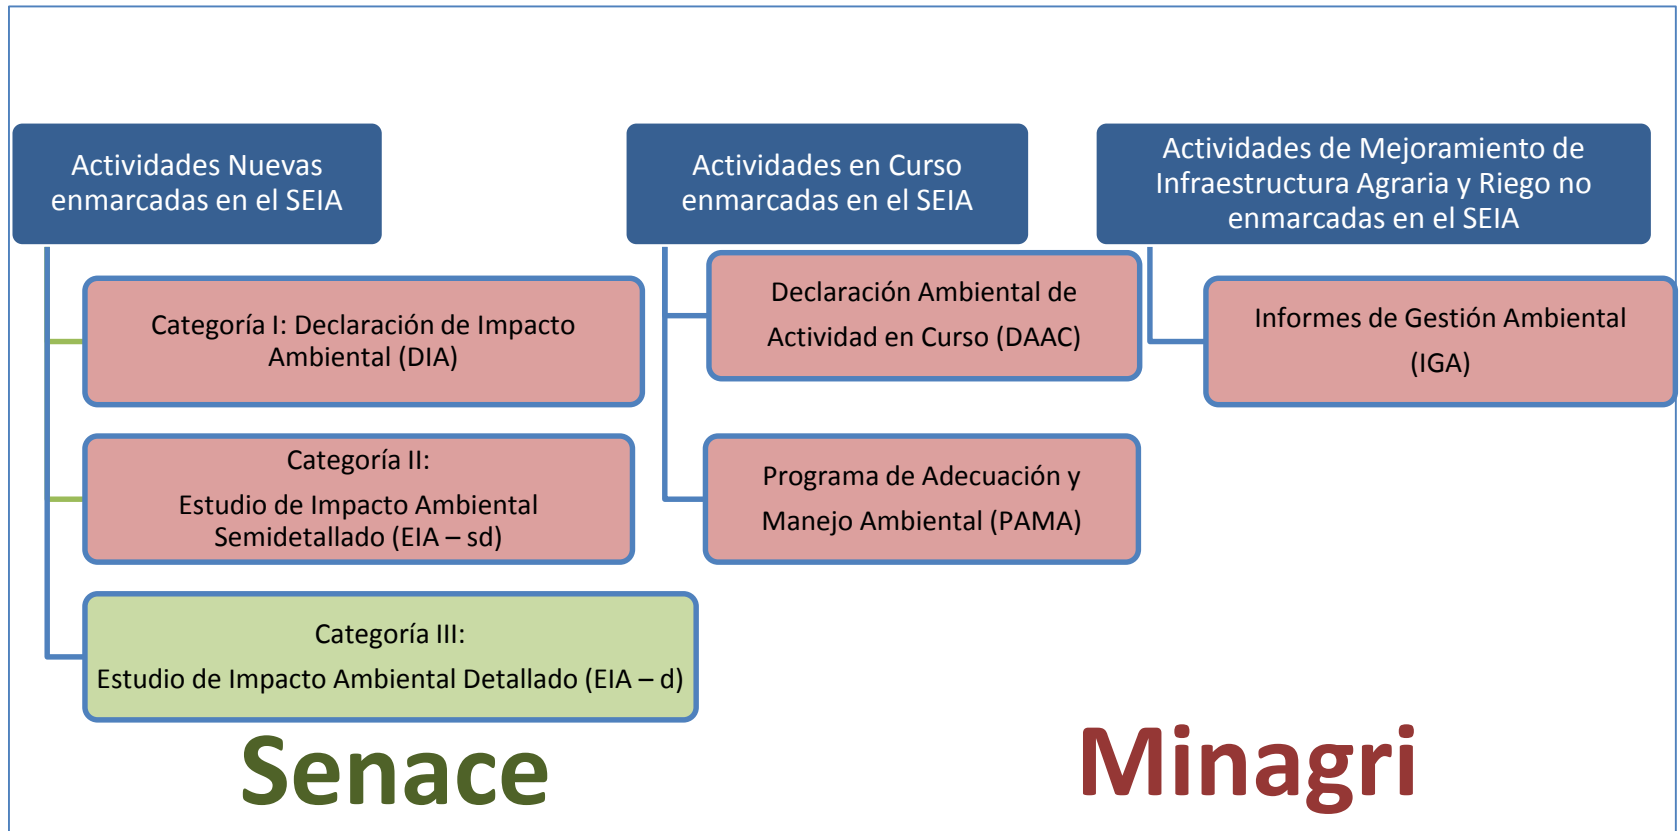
Actividades Nuevas enmarcadas en el SEIA

Categoría I: Declaración de Impacto Ambiental (DIA)

Categoría II:
Estudio de Impacto Ambiental Semidetallado (EIA – sd)

Categoría III:
Estudio de Impacto Ambiental Detallado (EIA – d)

Actividades en Curso enmarcadas en el SEIA

Declaración Ambiental de Actividad en Curso (DAAC)

Programa de Adecuación y Manejo Ambiental (PAMA)

Actividades de Mejoramiento de Infraestructura Agraria y Riego no enmarcadas en el SEIA

Informes de Gestión Ambiental (IGA)

Senace

Minagri